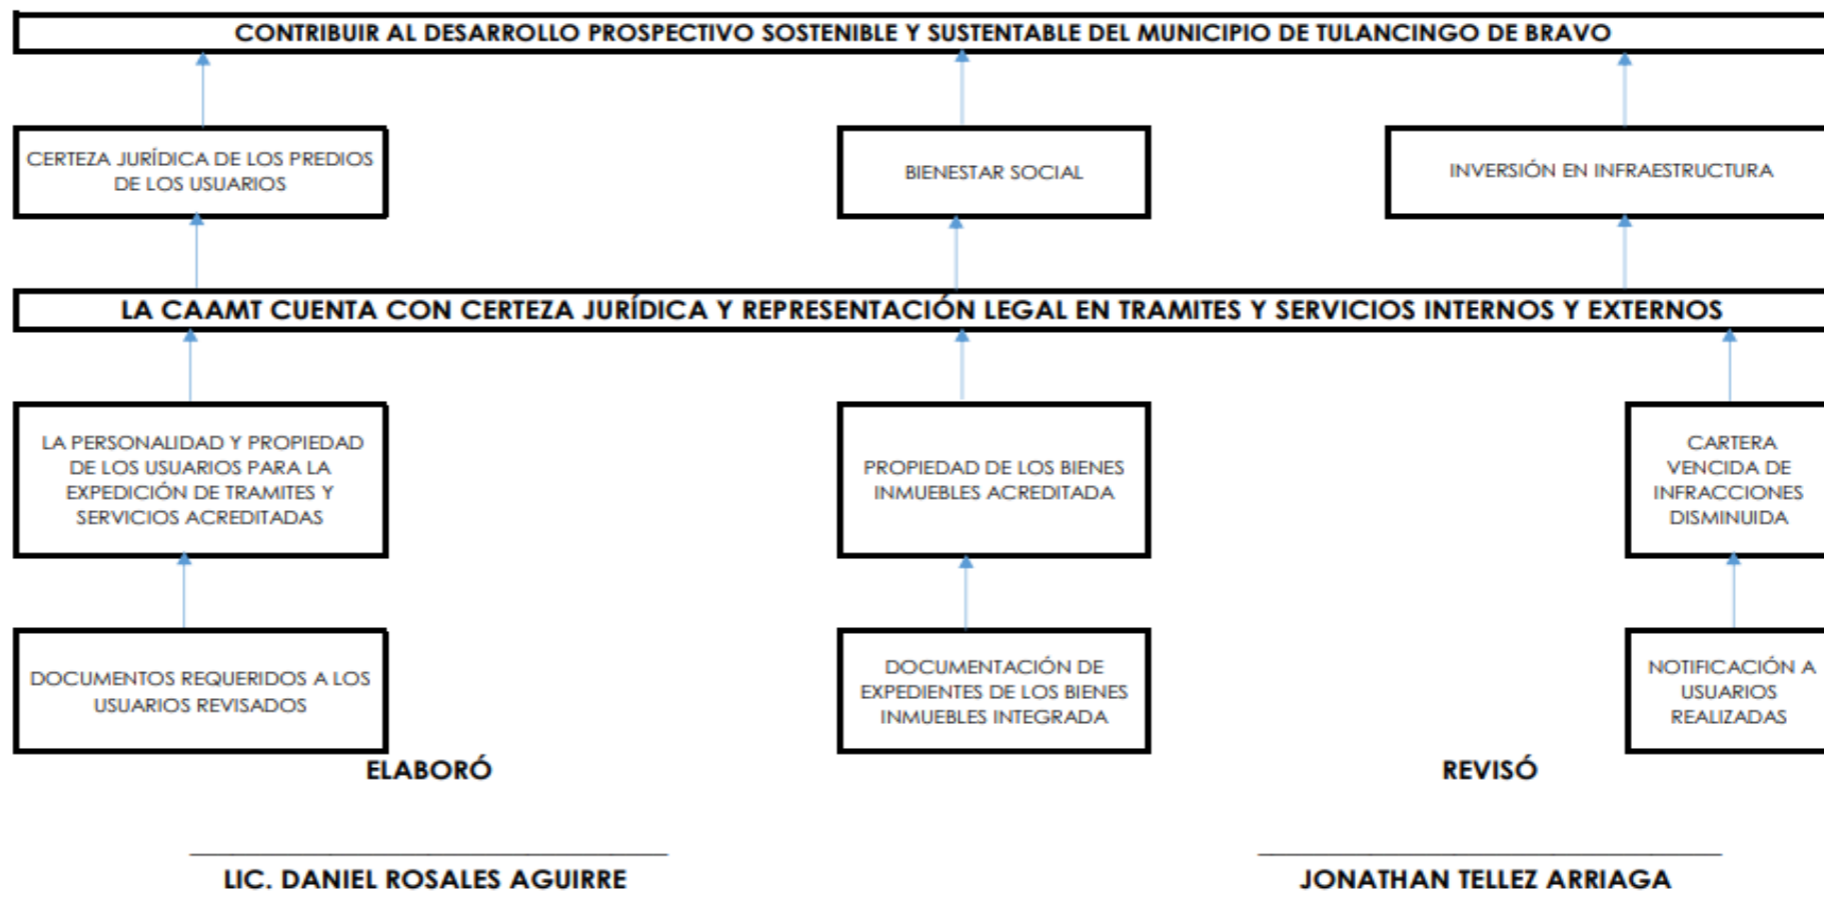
CONTRIBUIR AL DESARROLLO PROSPECTIVO SOSTENIBLE Y SUSTENTABLE DEL MUNICIPIO DE TULANCINGO DE BRAVO

CERTEZA JURÍDICA DE LOS PREDIOS DE LOS USUARIOS

BIENESTAR SOCIAL

INVERSIÓN EN INFRAESTRUCTURA

LA CAAMT CUENTA CON CERTEZA JURÍDICA Y REPRESENTACIÓN LEGAL EN TRAMITES Y SERVICIOS INTERNOS Y EXTERNOS

LA PERSONALIDAD Y PROPIEDAD DE LOS USUARIOS PARA LA EXPEDICIÓN DE TRAMITES Y SERVICIOS ACREDITADAS

PROPIEDAD DE LOS BIENES INMUEBLES ACREDITADA

CARTERA VENCIDA DE INFRACCIONES DISMINUIDA

DOCUMENTOS REQUERIDOS A LOS USUARIOS REVISADOS

DOCUMENTACIÓN DE EXPEDIENTES DE LOS BIENES INMUEBLES INTEGRADA

NOTIFICACIÓN A USUARIOS REALIZADAS

ELABORÓ

REVISÓ

LIC. DANIEL ROSALES AGUIRRE

JONATHAN TELLEZ ARRIAGA